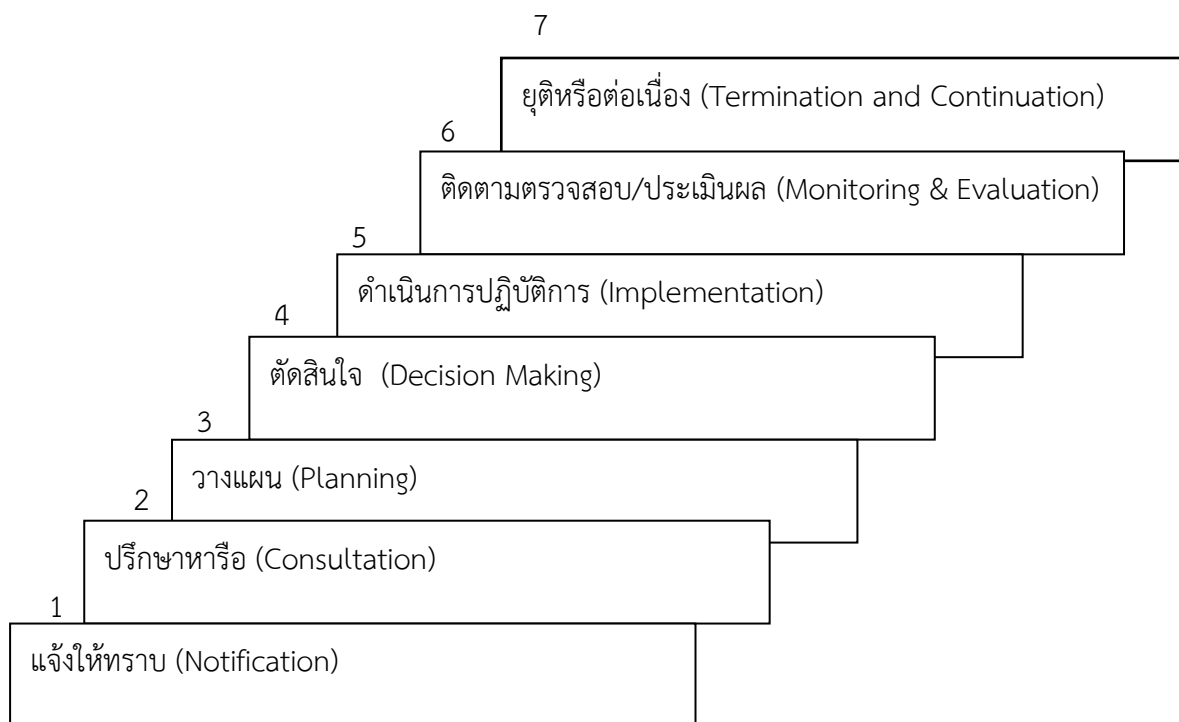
7

ยุติหรือต่อเนื่อง (Termination and Continuation)

6

ติดตามตรวจสอบ/ประเมินผล (Monitoring & Evaluation)

5

ดำเนินการปฏิบัติการ (Implementation)

4

ตัดสินใจ (Decision Making)

3

วางแผน (Planning)

2

ปรึกษาหารือ (Consultation)

1

แจ้งให้ทราบ (Notification)